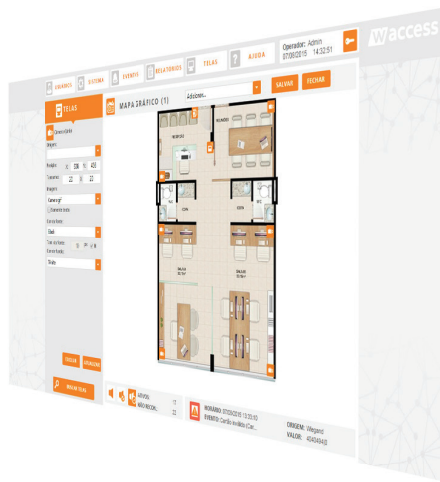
USUÁRIOS SISTEMA EVENTOS RELATÓRIOS TELAS AJUDA

Operador: Admin
07/05/2015 14:32:51

Waccess

TELAS

MAPA GRÁFICO (1)

Adicionar...

SALVAR FECHAR

Imagem:

Posição: X: 336 Y: 450

Tamanho: 22 X 22

Imagem:

Camera.gif

Fonte:

Tamanho:

Tipo:

INSERIR TELAS

REUNIÃO

COPA

COPA

SALA 01

SALA 02

ATIVOS: 17

NÃO RECON.: 18

HORÁRIO: 07/05/2015 13:30:50

EVENTO: Cartão Inválido (Cer...

ORIGEM: Wiegand

VALOR: 40434940